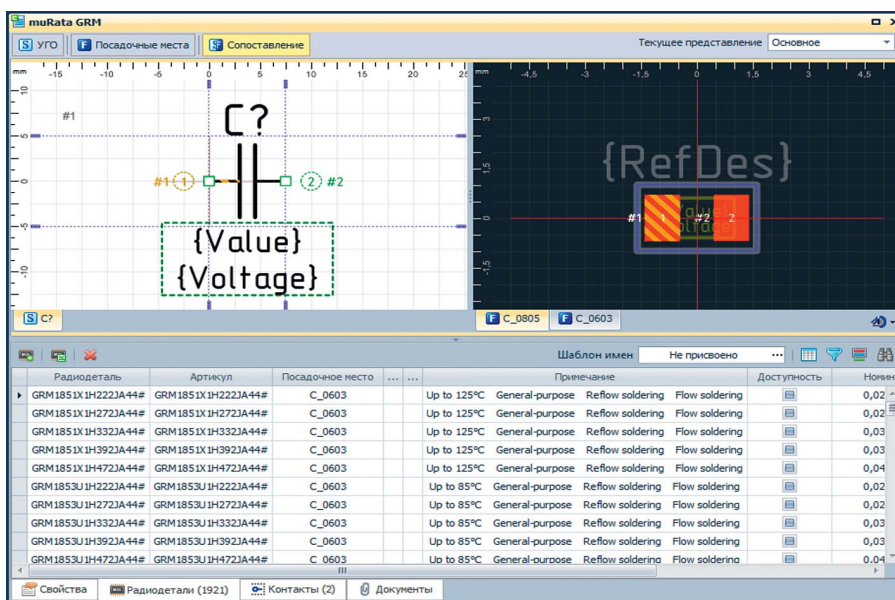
muRata GRM

S УГО | F Посадочные места | SF Сопоставление

Текущее представление Основное

mm -15 -10 -5 0 5 10 15 20 25

#1

C?

#1 1 2 #2

{Value}
{Voltage}

mm -4,5 -3 -1,5 0 1,5 3 4,5

{RefDes}

#1 1 #2 2

S C?

F C_0805 | F C_0603

Шаблон имен Не присвоено

| | Радиодеталь | Артикул | Посадочное место | ... | ... | Примечание | Доступность | Номин |
|---|---|---|---|---|---|---|---|---|
| ▸ | GRM1851X1H222JA44# | GRM1851X1H222JA44# | C_0603 | | | Up to 125°C General-purpose Reflow soldering Flow soldering | | 0,02 |
| | GRM1851X1H272JA44# | GRM1851X1H272JA44# | C_0603 | | | Up to 125°C General-purpose Reflow soldering Flow soldering | | 0,02 |
| | GRM1851X1H332JA44# | GRM1851X1H332JA44# | C_0603 | | | Up to 125°C General-purpose Reflow soldering Flow soldering | | 0,03 |
| | GRM1851X1H392JA44# | GRM1851X1H392JA44# | C_0603 | | | Up to 125°C General-purpose Reflow soldering Flow soldering | | 0,03 |
| | GRM1851X1H472JA44# | GRM1851X1H472JA44# | C_0603 | | | Up to 125°C General-purpose Reflow soldering Flow soldering | | 0,04 |
| | GRM1853U1H222JA44# | GRM1853U1H222JA44# | C_0603 | | | Up to 85°C General-purpose Reflow soldering Flow soldering | | 0,02 |
| | GRM1853U1H272JA44# | GRM1853U1H272JA44# | C_0603 | | | Up to 85°C General-purpose Reflow soldering Flow soldering | | 0,02 |
| | GRM1853U1H332JA44# | GRM1853U1H332JA44# | C_0603 | | | Up to 85°C General-purpose Reflow soldering Flow soldering | | 0,03 |
| | GRM1853U1H392JA44# | GRM1853U1H392JA44# | C_0603 | | | Up to 85°C General-purpose Reflow soldering Flow soldering | | 0,03 |
| | GRM1853U1H472JA44# | GRM1853U1H472JA44# | C_0603 | | | Up to 85°C General-purpose Reflow soldering Flow soldering | | 0,04 |

Свойства | Радиодетали (1921) | Контакты (2) | Документы